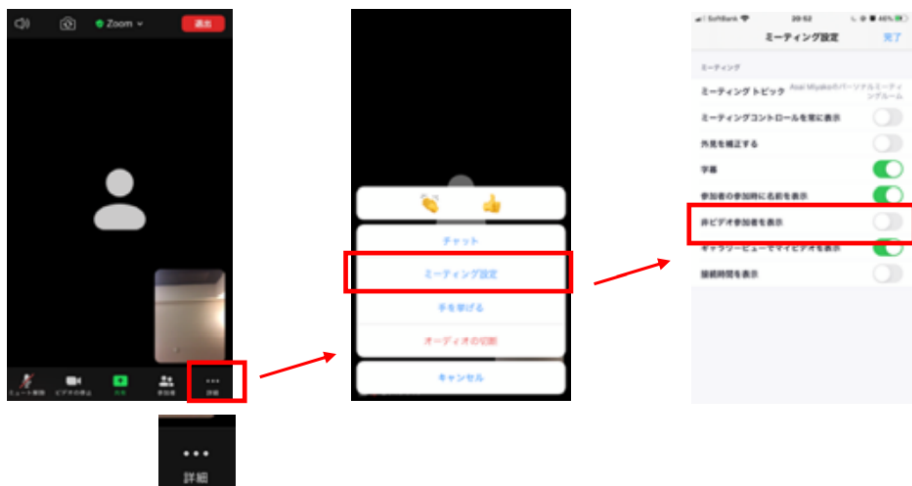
Zoom
退出

ミュート解除
ビデオの停止
共有
参加者
詳細

•••
詳細

チャット
ミーティング設定
手を挙げる
オーディオの切断
キャンセル

SoftBank
20:52
46%
ミーティング設定
完了
ミーティング
ミーティングトピック
Asai Miyakoのパーソナルミーティングルーム
ミーティングコントロールを常に表示
外見を補正する
字幕
参加者の参加時に名前を表示
非ビデオ参加者を表示
ギャラリービューでマイビデオを表示
接続時間を表示